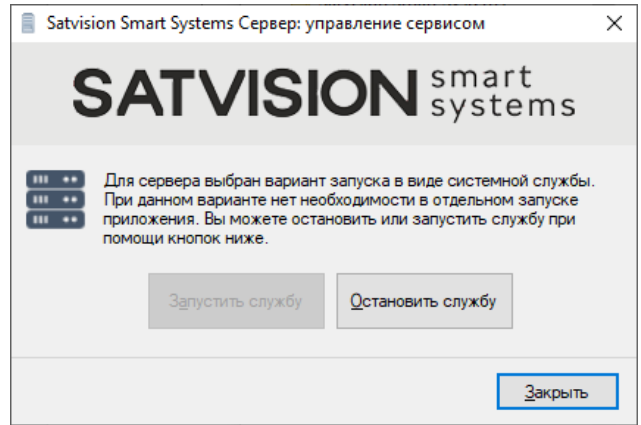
Satvision Smart Systems Сервер: управление сервисом

×

SATVISION smart systems

Для сервера выбран вариант запуска в виде системной службы. При данном варианте нет необходимости в отдельном запуске приложения. Вы можете остановить или запустить службу при помощи кнопок ниже.

Запустить службу

Остановить службу

Закрыть